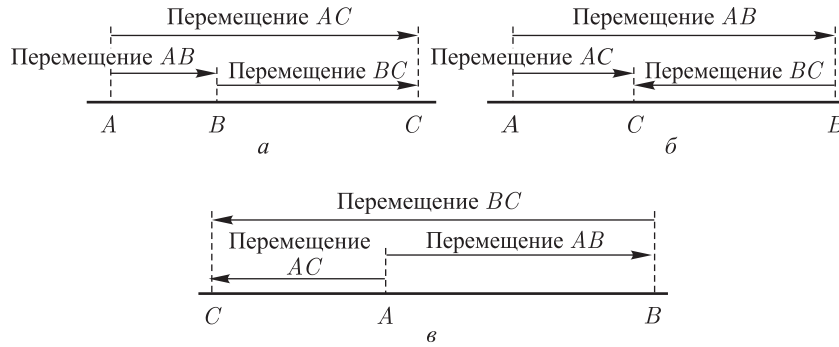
Перемещение $AC$

Перемещение $AB$

Перемещение $BC$

$A$ $B$ $C$

$a$

Перемещение $AB$

Перемещение $AC$

Перемещение $BC$

$A$ $C$ $B$

$б$

Перемещение $BC$

Перемещение $AC$

Перемещение $AB$

$C$ $A$ $B$

$в$